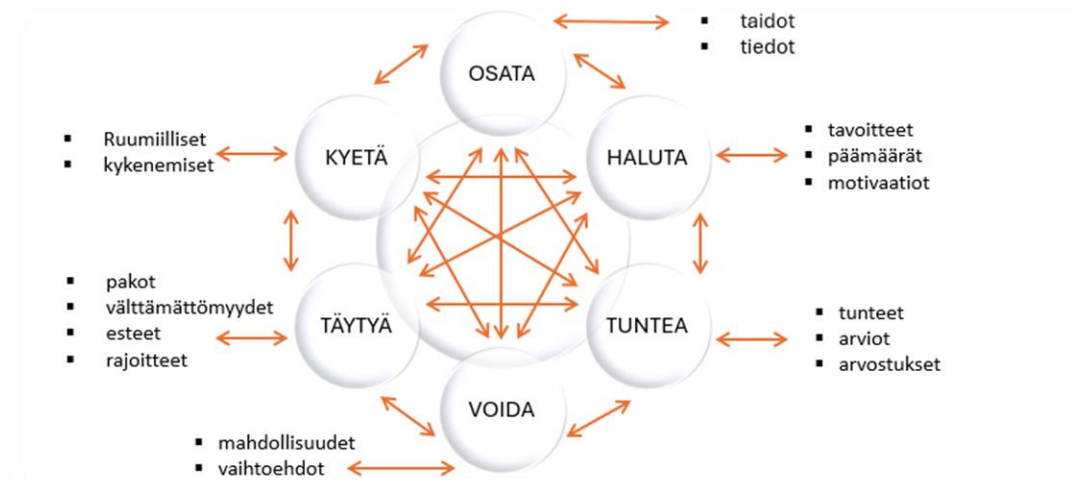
OSATA

- taidot
- tiedot

KYETÄ

- Ruumiilliset
- kykenemiset

HALUTA

- tavoitteet
- päämäärät
- motivaatiot

TÄYTYÄ

- pakot
- välttämättömyydet
- esteet
- rajoitteet

TUNTEA

- tunteet
- arviot
- arvostukset

VOIDA

- mahdollisuudet
- vaihtoehdot